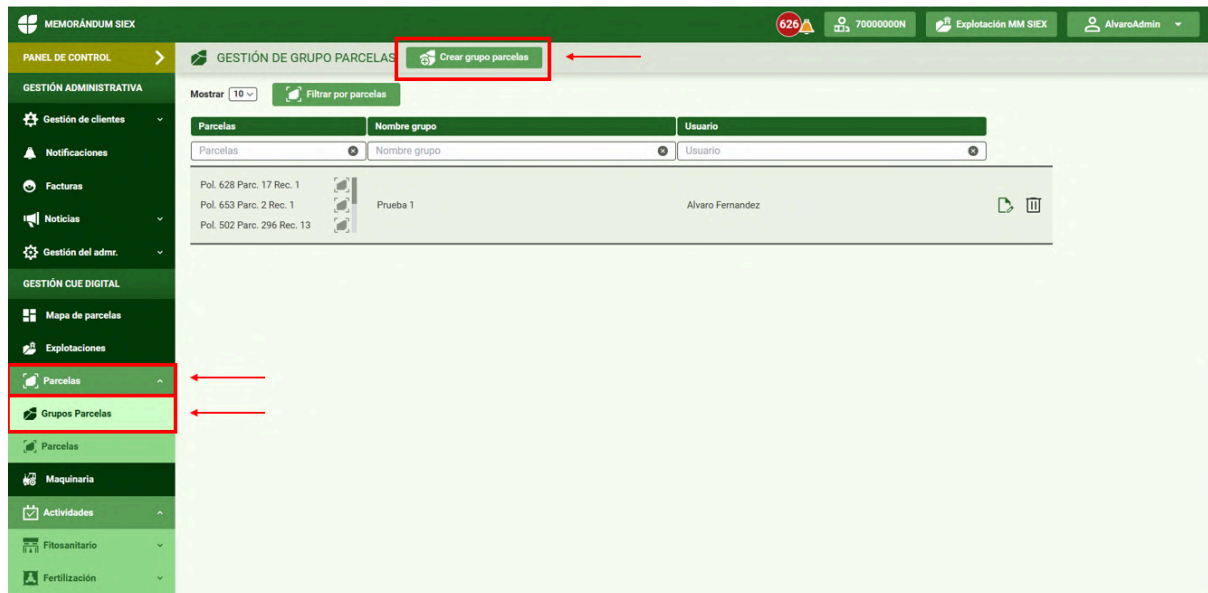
MEMORÁNDUM SIEX
626
70000000N
Explotación MM SIEX
AlvaroAdmin

PANEL DE CONTROL
GESTIÓN ADMINISTRATIVA
Gestión de clientes
Notificaciones
Facturas
Noticias
Gestión del admr.
GESTIÓN CUE DIGITAL
Mapa de parcelas
Explotaciones
Parcelas
Grupos Parcelas
Parcelas
Maquinaria
Actividades
Fitosanitario
Fertilización

GESTIÓN DE GRUPO PARCELAS
Crear grupo parcelas

Mostrar 10
Filtrar por parcelas

| Parcelas | Nombre grupo | Usuario |
|---|---|---|
| Parcelas | Nombre grupo | Usuario |
| Pol. 628 Parc. 17 Rec. 1<br>Pol. 653 Parc. 2 Rec. 1<br>Pol. 502 Parc. 296 Rec. 13 | Prueba 1 | Alvaro Fernandez |